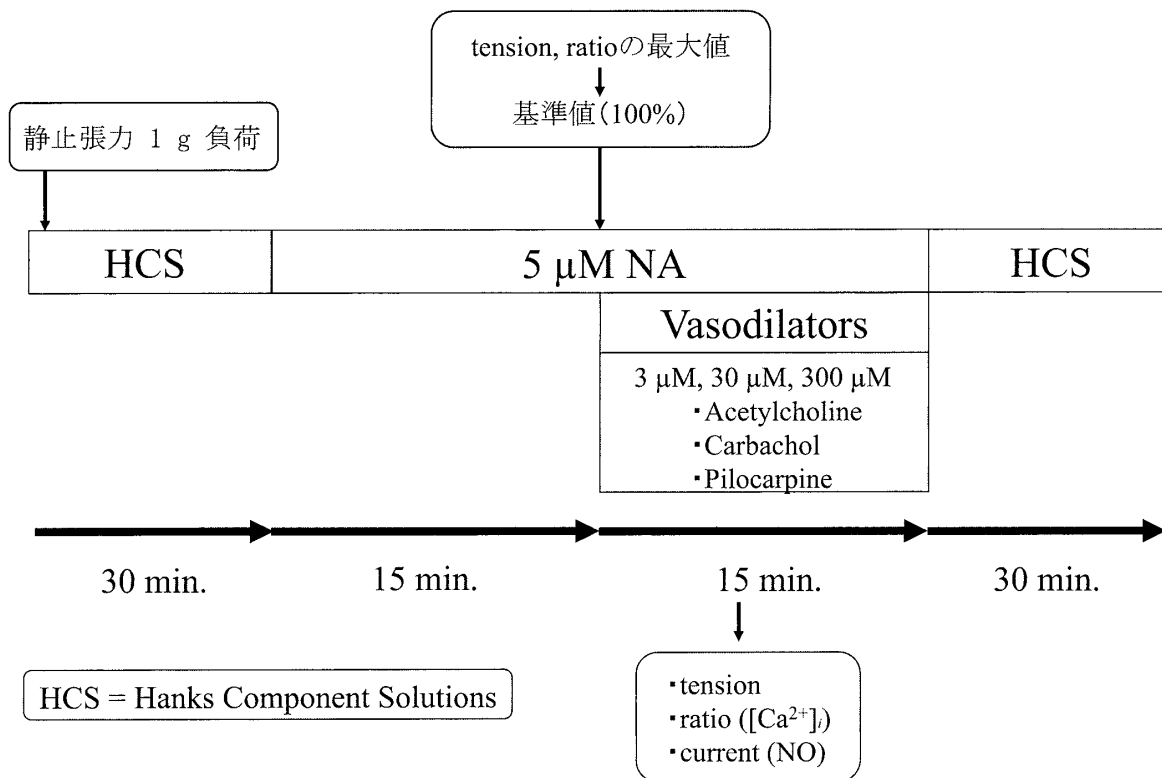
tension, ratioの最大値
基準値(100%)

静止張力 1 g 負荷

HCS

5 μM NA

HCS

Vasodilators

3 μM, 30 μM, 300 μM
・Acetylcholine
・Carbachol
・Pilocarpine

30 min.

15 min.

15 min.

30 min.

HCS = Hanks Component Solutions

・tension
・ratio ($[Ca^{2+}]_i$)
・current (NO)